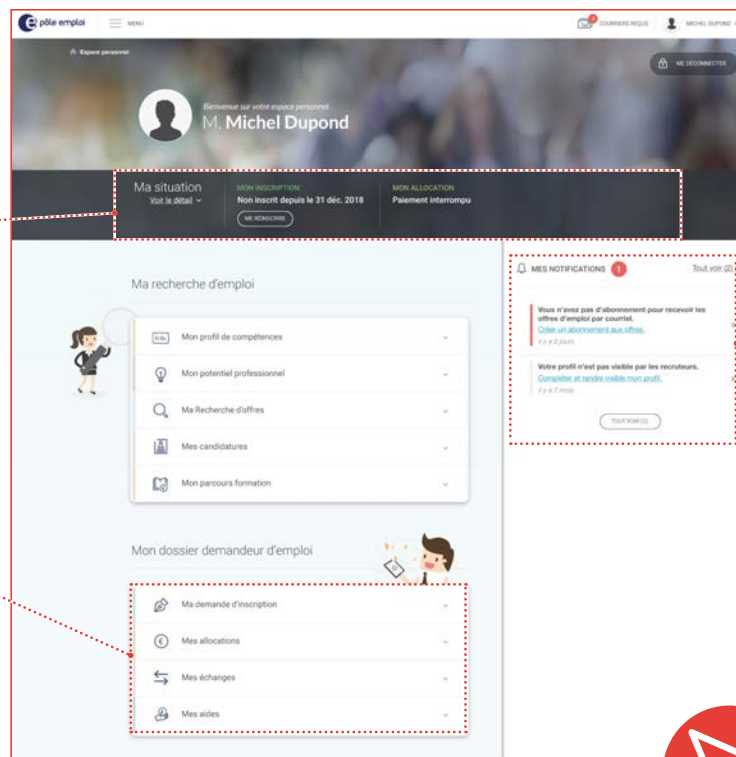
pôle emploi MENU

COURRIERS REÇUS MICHEL DUPOND

Espace personnel

ME DÉCONNECTER

Bienvenue sur votre espace personnel
M. Michel Dupond

Ma situation
Voir le détail

MON INSCRIPTION
Non inscrit depuis le 31 déc. 2018
ME RÉINSCRIRE

MON ALLOCATION
Paiement interrompu

Ma recherche d'emploi

Mon profil de compétences

Mon potentiel professionnel

Ma Recherche d'offres

Mes candidatures

Mon parcours formation

Mon dossier demandeur d'emploi

Ma demande d'inscription

Mes allocations

Mes échanges

Mes aides

MES NOTIFICATIONS 1
Tout voir (2)

Vous n'avez pas d'abonnement pour recevoir les offres d'emploi par courriel.
Créer un abonnement aux offres.
Il y a 2 jours

Votre profil n'est pas visible par les recruteurs.
Compléter et rendre visible mon profil.
Il y a 7 mois

TOUT VOIR (2)